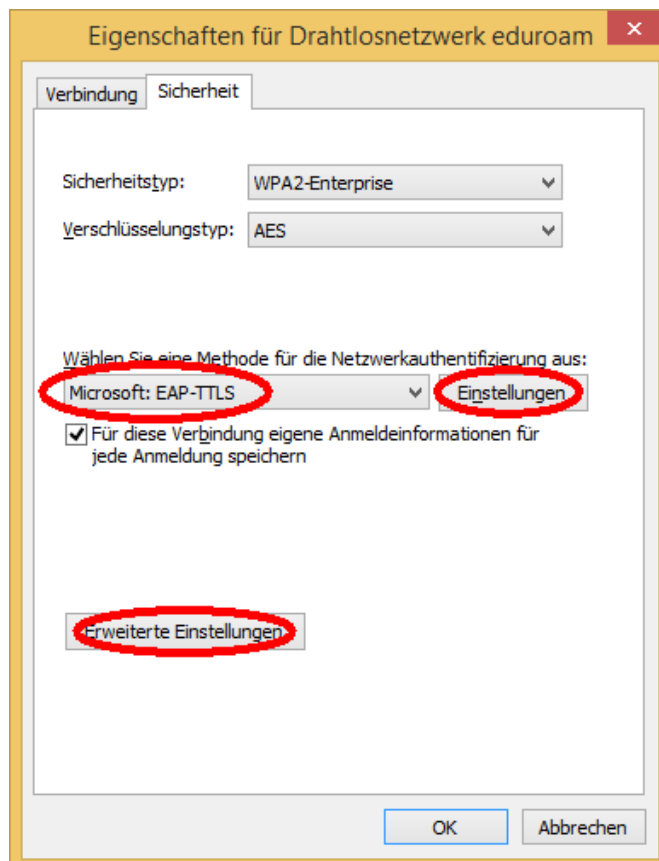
Eigenschaften für Drahtlosnetzwerk eduroam

Verbindung | Sicherheit

Sicherheitstyp: WPA2-Enterprise

Verschlüsselungstyp: AES

Wählen Sie eine Methode für die Netzwerkauthentifizierung aus:

Microsoft: EAP-TTLS

Einstellungen

Für diese Verbindung eigene Anmeldeinformationen für jede Anmeldung speichern

Erweiterte Einstellungen

OK

Abbrechen